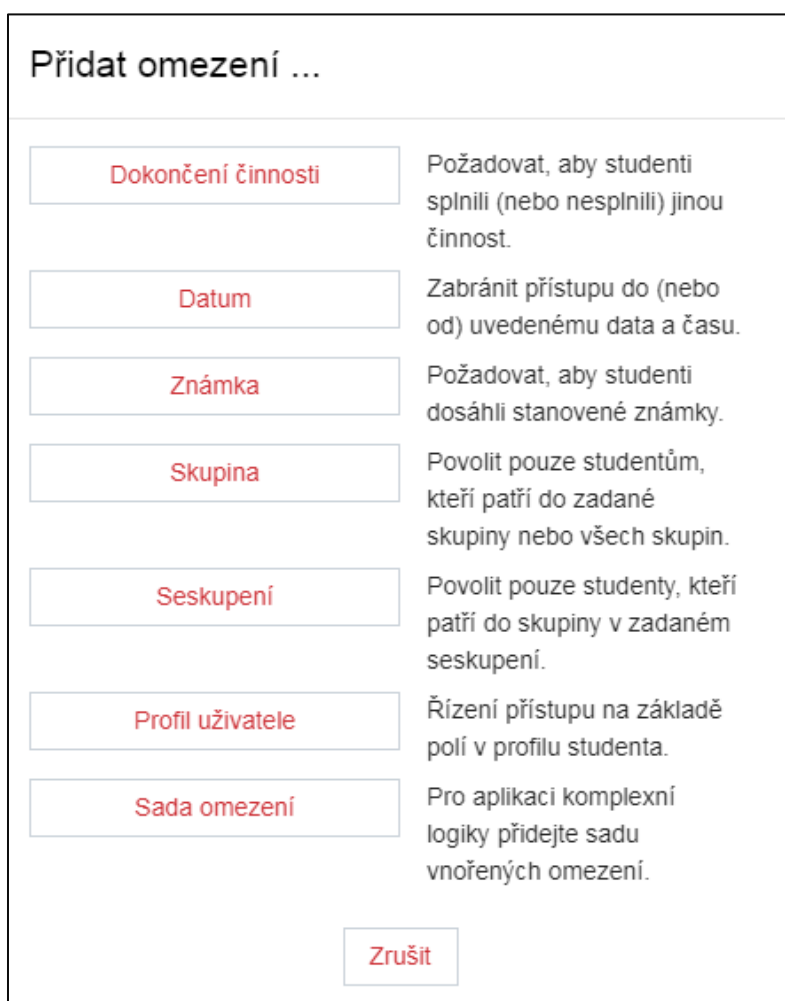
Přidat omezení ...

| | |
|---|---|
| Dokončení činnosti | Požadovat, aby studenti splnili (nebo nesplnili) jinou činnost. |
| Datum | Zabránit přístupu do (nebo od) uvedenému data a času. |
| Známka | Požadovat, aby studenti dosáhli stanovené známky. |
| Skupina | Povolit pouze studentům, kteří patří do zadané skupiny nebo všech skupin. |
| Seskupení | Povolit pouze studenty, kteří patří do skupiny v zadaném seskupení. |
| Profil uživatele | Řízení přístupu na základě polí v profilu studenta. |
| Sada omezení | Pro aplikaci komplexní logiky přidejte sadu vnořených omezení. |

Zrušit